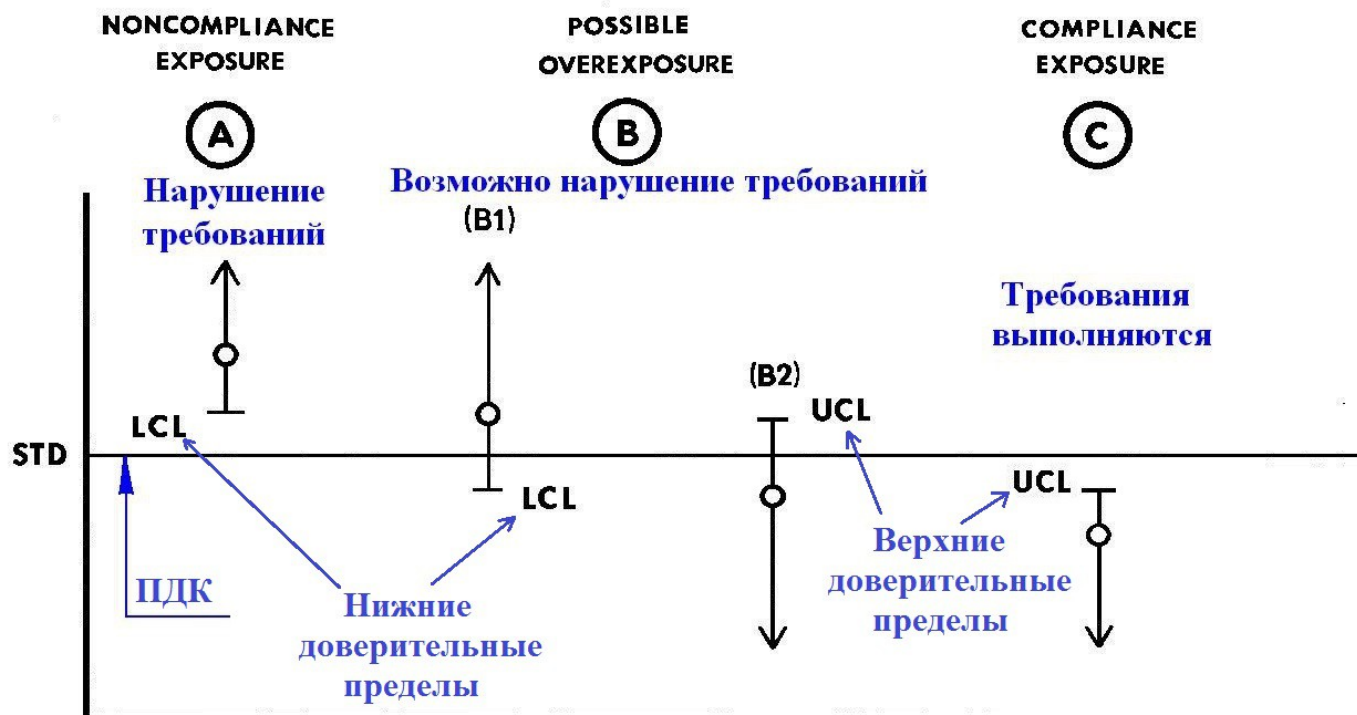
NONCOMPLIANCE EXPOSURE

POSSIBLE OVEREXPOSURE

COMPLIANCE EXPOSURE

A

B

C

Нарушение требований

Возможно нарушение требований

(B1)

Требования выполняются

(B2)

LCL

UCL

STD

LCL

UCL

ПДК

Нижние доверительные пределы

Верхние доверительные пределы